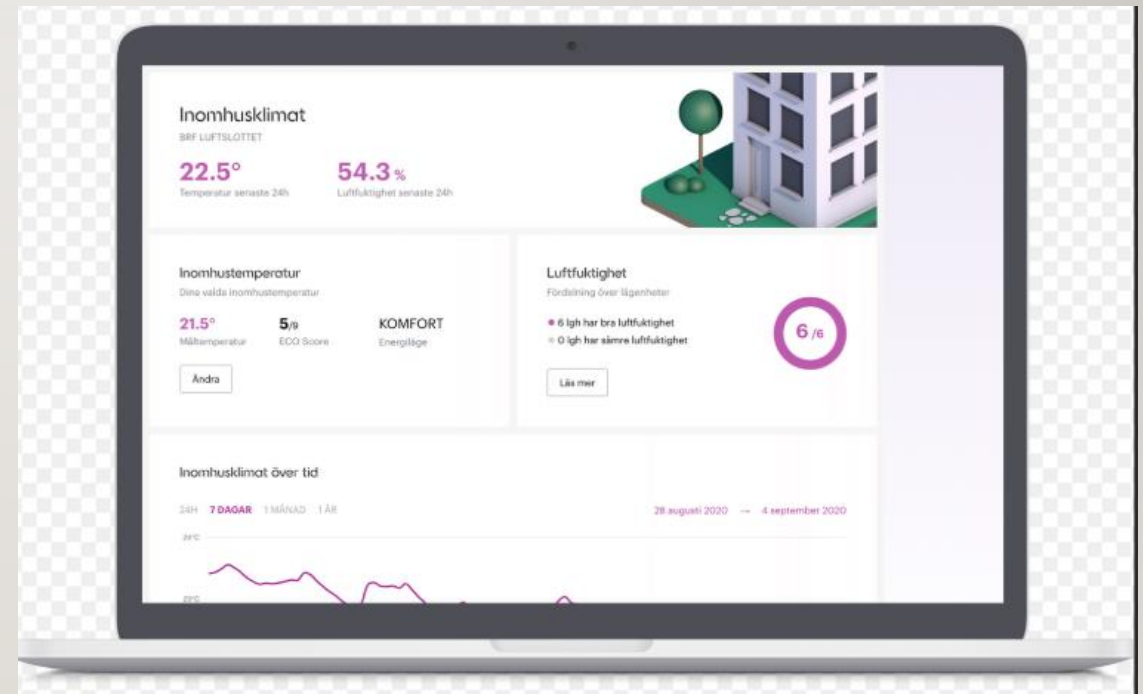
Inomhusklimat
BRF LUFTSLOTTET

22.5°
Temperatur senaste 24h

54.3 %
Luftfuktighet senaste 24h

Inomhustemperatur
Dina valda inomhustemperatur

21.5°
Måltemperatur

5/8
ECO Score

KOMFORT
Energiläge

Ändra

Luftfuktighet
Fördelning över lägenheter

6 lgh har bra luftfuktighet
0 lgh har sämre luftfuktighet

6 /6

Läs mer

Inomhusklimat över tid

24H 7 DAGAR 1 MÅNAD 1 ÅR

28 augusti 2020 → 4 september 2020

24°C

22°C